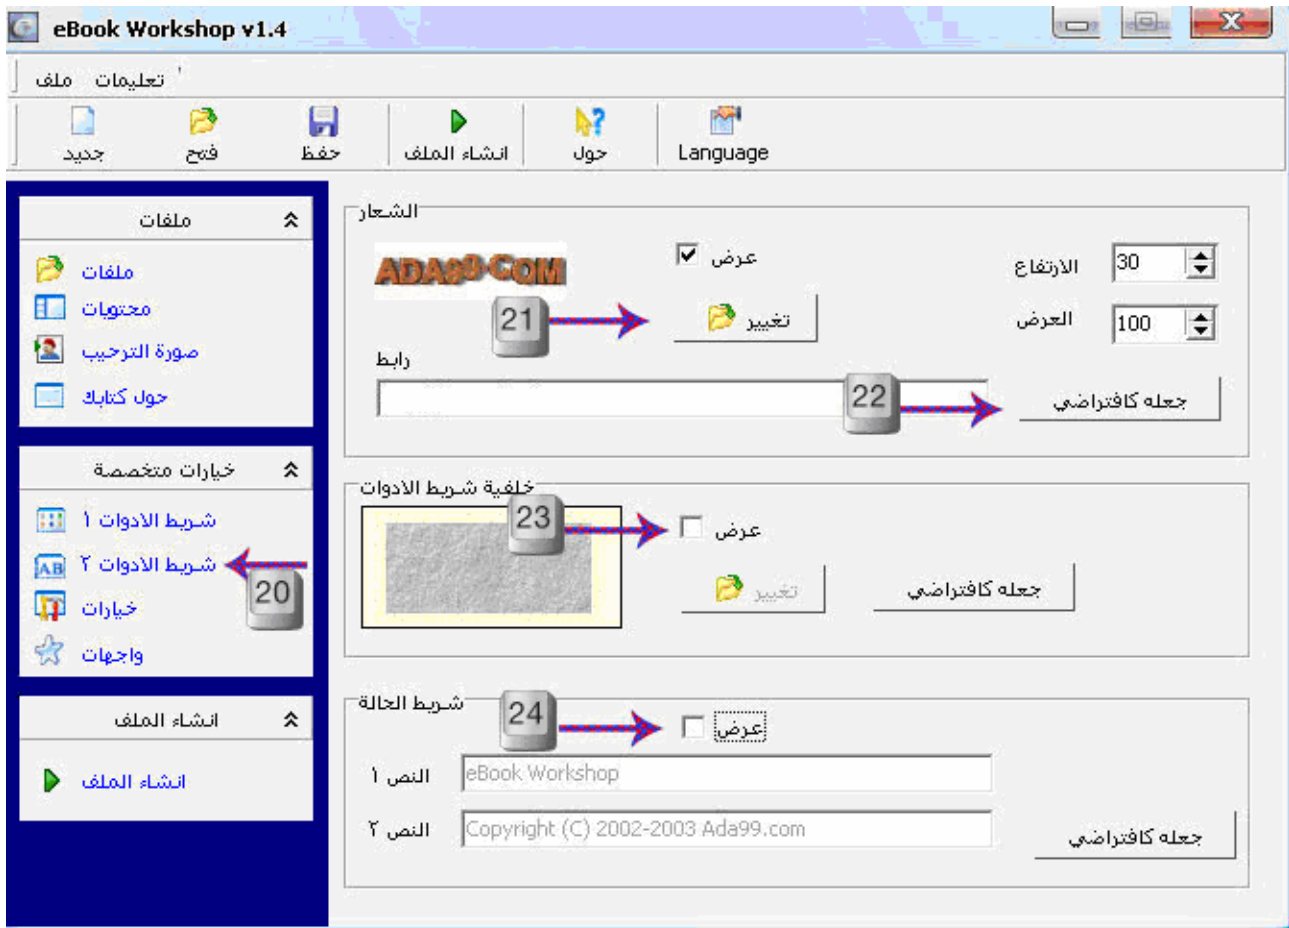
eBook Workshop v1.4

ملف تعليمات

جديد فتح حفظ انشاء الملف حول Language

ملفات
ملفات
محتويات
صورة الترحيب
حول كتابك

خيارات متخصصة
شريط الادوات ١
شريط الادوات ٢
خيارات
واجهات

انشاء الملف
انشاء الملف

20

الشعار
ADA99.COM
عرض
الارتفاع 30
العرض 100
21
تغيير
رابط
22
جعله كافتراضي

خلفية شريط الادوات
23
عرض
تغيير
جعله كافتراضي

شريط الحالة
24
عرض
النص ١ eBook Workshop
النص ٢ Copyright (C) 2002-2003 Ada99.com
جعله كافتراضي